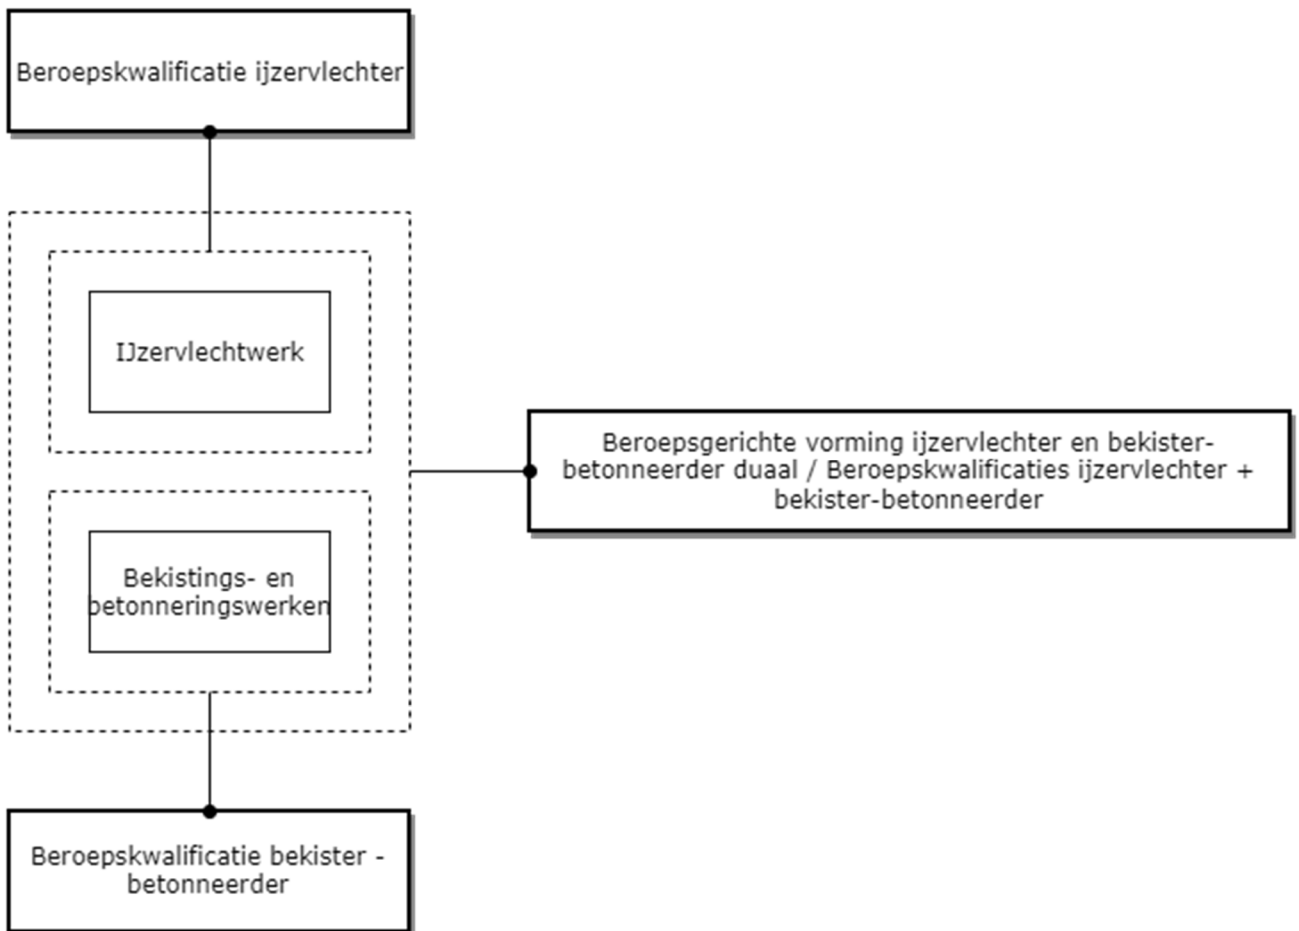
Beroepskwalificatie ijzervlechter

IJzervlechtwerk

Beroepsgerichte vorming ijzervlechter en bekister-betonneerder duaal / Beroepskwalificaties ijzervlechter + bekister-betonneerder

Bekistings- en betonneringswerken

Beroepskwalificatie bekister - betonneerder